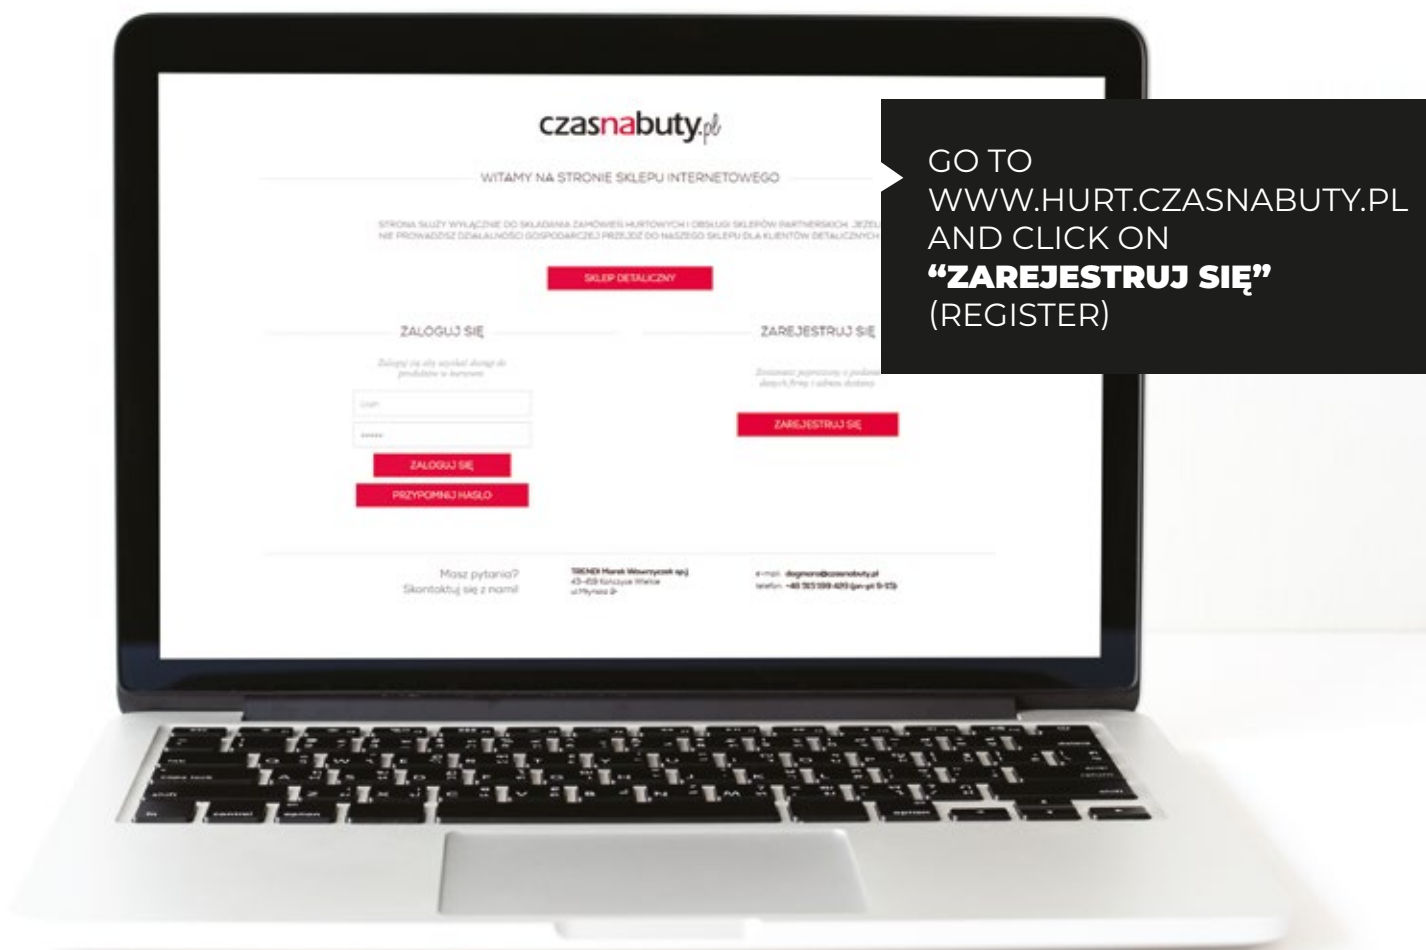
czasnabuty.pl

WITAMY NA STRONIE SKLEPU INTERNETOWEGO

STRONA SŁUŻY WYŁĄCZNIE DO SKŁADANIA ZAMÓWIEŃ HURTOWYCH I OBSŁUGI SKLEPÓW PARTNERSKICH. JEŻELI NIE PROWADZISZ DZIAŁALNOŚCI GOSPODARCZEJ PRZEJDŹ DO NASZEGO SKLEPU DLA KLIENTÓW DETALICZNYCH

SKLEP DETALICZNY

ZALOGUJ SIĘ

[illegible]

ZALOGUJ SIĘ

PRZYPOMNIJ HASŁO

ZAREJESTRUJ SIĘ

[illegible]

ZAREJESTRUJ SIĘ

Masz pytania? Skontaktuj się z nami!

TRENDI Marek Wawrzyczek sp.j. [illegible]

e-mail: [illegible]@czasnabuty.pl telefon: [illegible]

GO TO WWW.HURT.CZASNABUTY.PL AND CLICK ON **“ZAREJESTRUJ SIĘ”** (REGISTER)